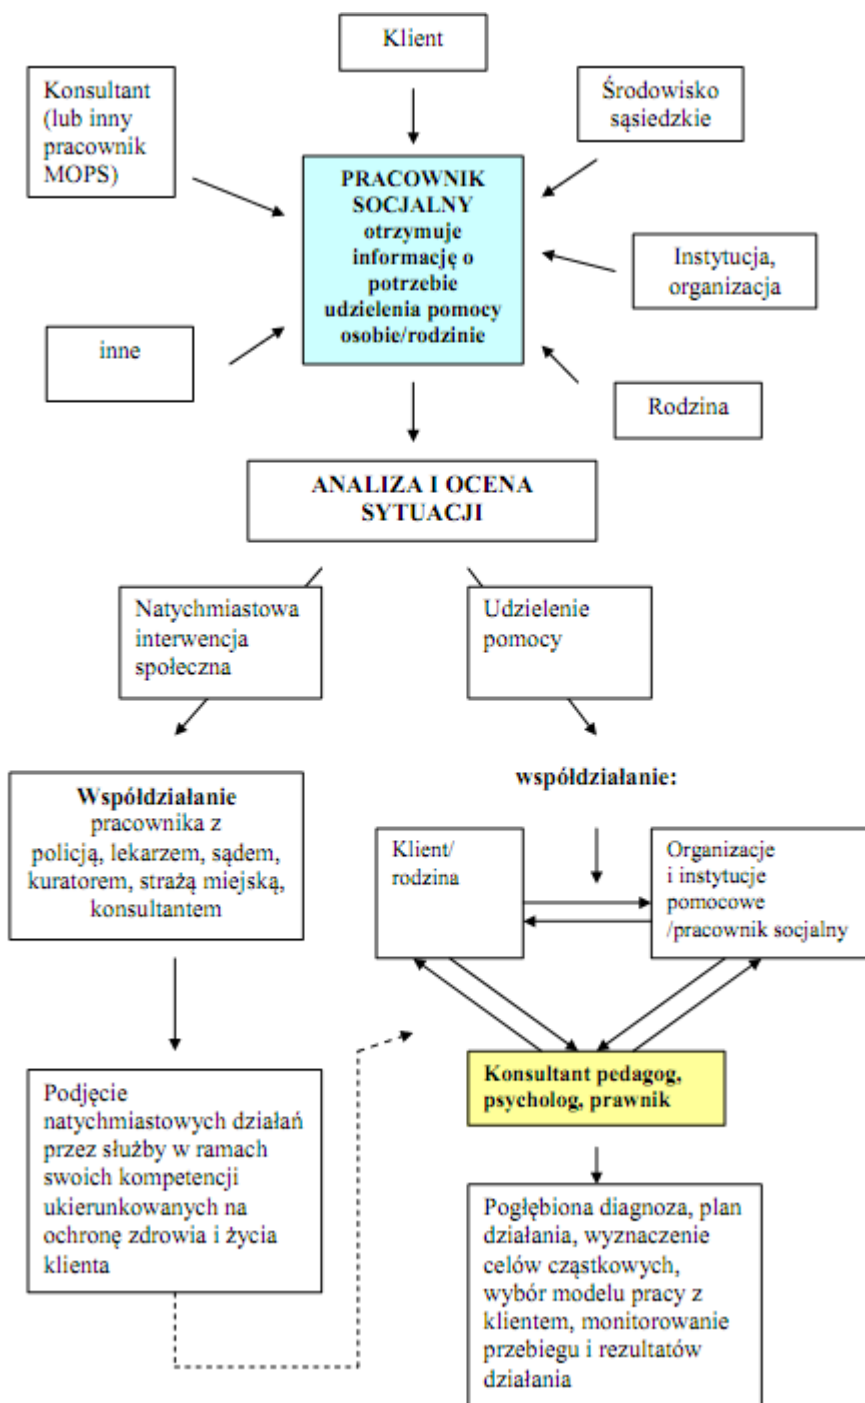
Klient

Konsultant (lub inny pracownik MOPS)

Środowisko sąsiedzkie

PRACOWNIK SOCJALNY otrzymuje informację o potrzebie udzielenia pomocy osobie/rodzinie

Instytucja, organizacja

inne

Rodzina

ANALIZA I OCENA SYTUACJI

Natychmiastowa interwencja społeczna

Udzielenie pomocy

Współdziałanie pracownika z policją, lekarzem, sądem, kuratorem, strażą miejską, konsultantem

współdziałanie:

Klient/ rodzina

Organizacje i instytucje pomocowe /pracownik socjalny

Konsultant pedagog, psycholog, prawnik

Podjęcie natychmiastowych działań przez służby w ramach swoich kompetencji ukierunkowanych na ochronę zdrowia i życia klienta

Pogłębiona diagnoza, plan działania, wyznaczenie celów cząstkowych, wybór modelu pracy z klientem, monitorowanie przebiegu i rezultatów działania